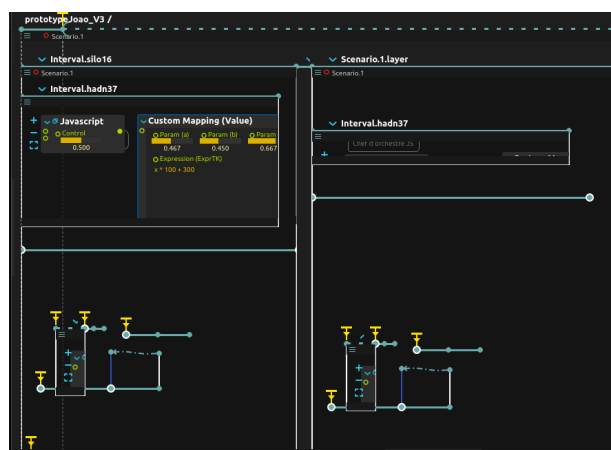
prototypeJoao_V3 /

Scenario.1

Interval.silo16

Scenario.1

Interval.hadn37

Javascript

Control

0.500

Custom Mapping (Value)

Param (a)

0.467

Param (b)

0.450

Param

0.667

Expression (ExprTK)

x * 100 + 300

Scenario.1.layer

Scenario.1

Interval.hadn37

Chef d'orchestre 25